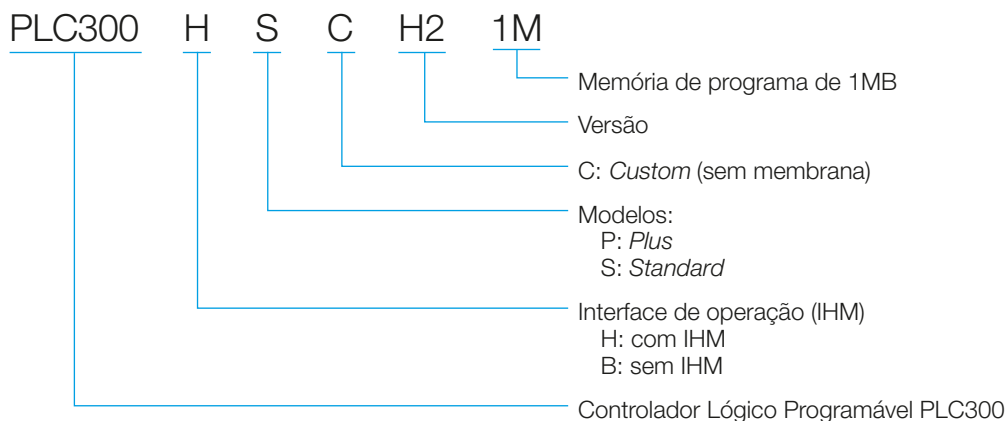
PLC300 H S C H2 1M

Memória de programa de 1MB

Versão

C: Custom (sem membrana)

Modelos:
P: Plus
S: Standard

Interface de operação (IHM)
H: com IHM
B: sem IHM

Controlador Lógico Programável PLC300